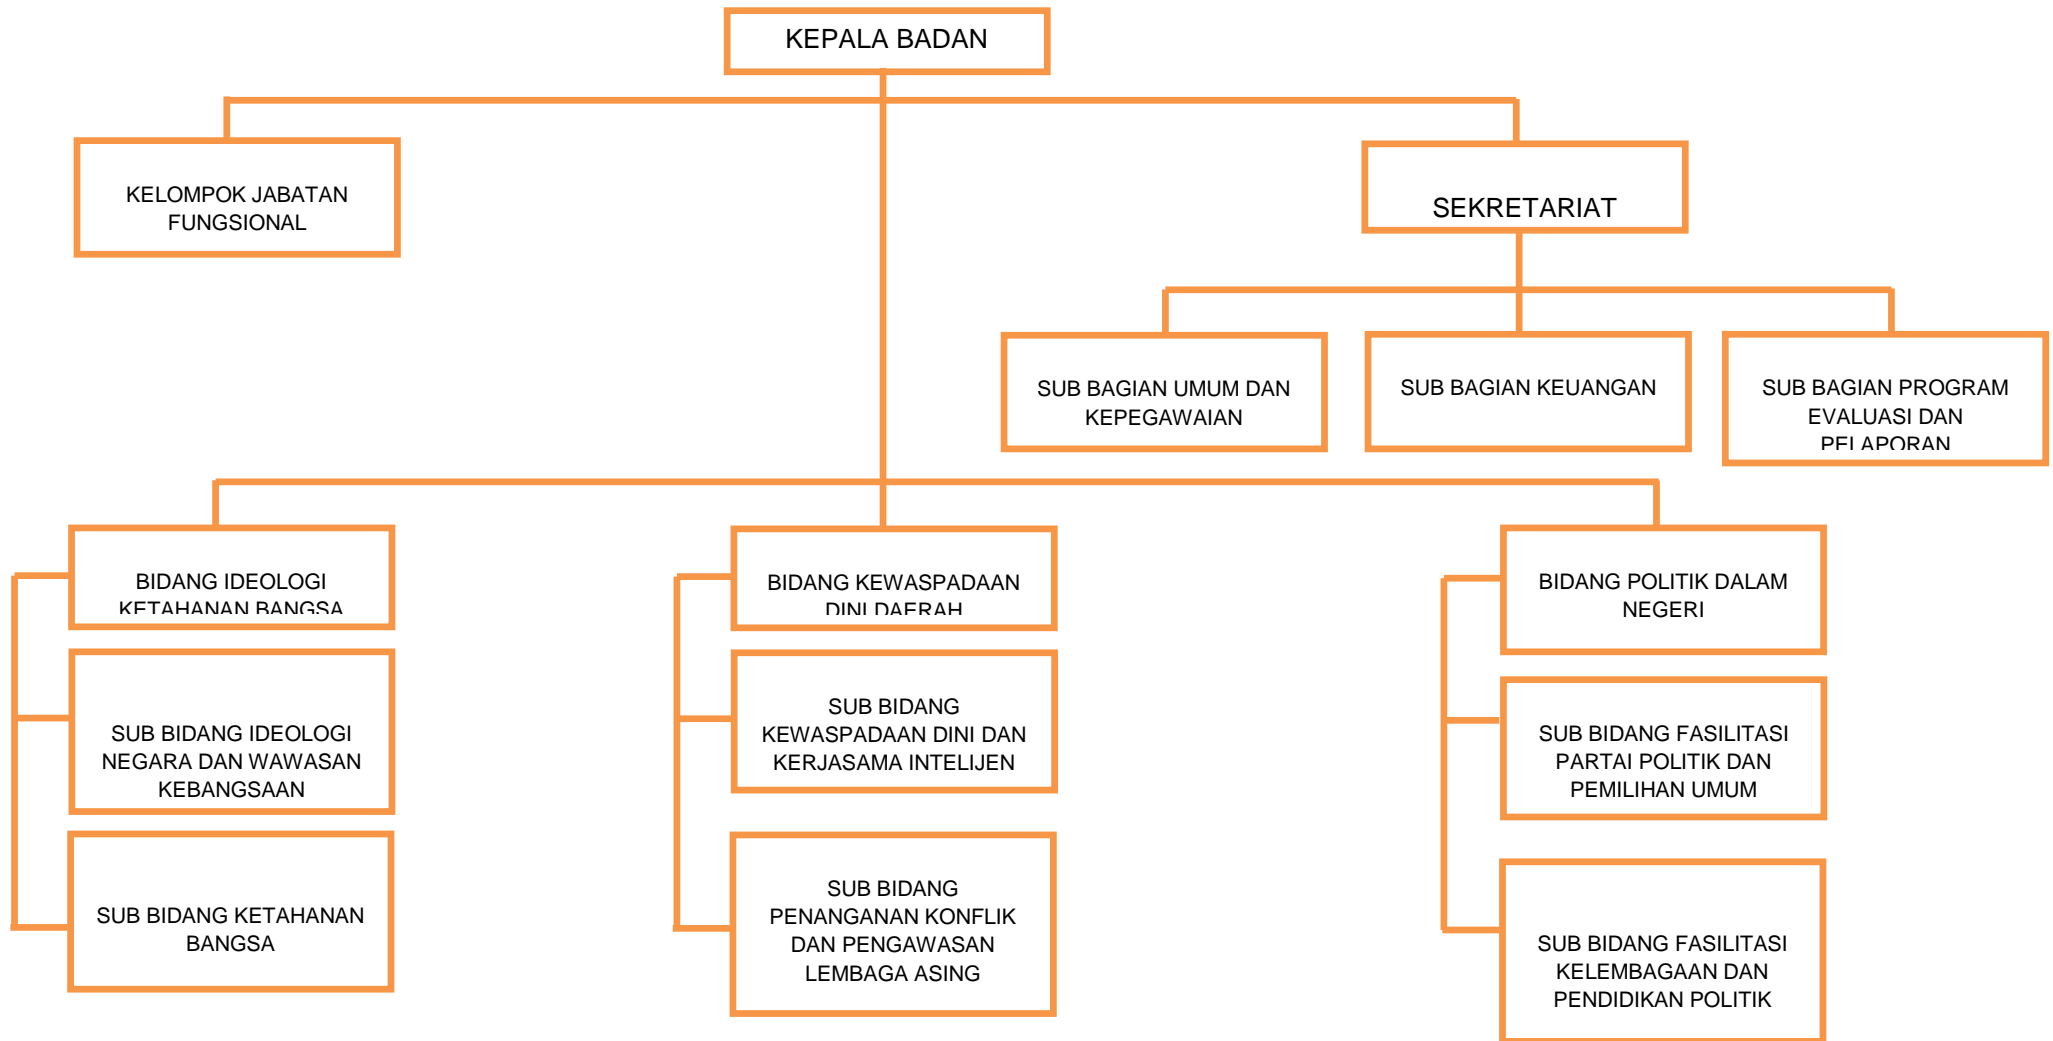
KEPALA BADAN

KELOMPOK JABATAN FUNGSIONAL

SEKRETARIAT

SUB BAGIAN UMUM DAN KEPEGAWAIAN

SUB BAGIAN KEUANGAN

SUB BAGIAN PROGRAM EVALUASI DAN PELAPORAN

BIDANG IDEOLOGI KETAHANAN BANGSA

SUB BIDANG IDEOLOGI NEGARA DAN WAWASAN KEBANGSAAN

SUB BIDANG KETAHANAN BANGSA

BIDANG KEWASPADAAN DINI DAERAH

SUB BIDANG KEWASPADAAN DINI DAN KERJASAMA INTELIJEN

SUB BIDANG PENANGANAN KONFLIK DAN PENGAWASAN LEMBAGA ASING

BIDANG POLITIK DALAM NEGERI

SUB BIDANG FASILITASI PARTAI POLITIK DAN PEMILIHAN UMUM

SUB BIDANG FASILITASI KELEMBAGAAN DAN PENDIDIKAN POLITIK